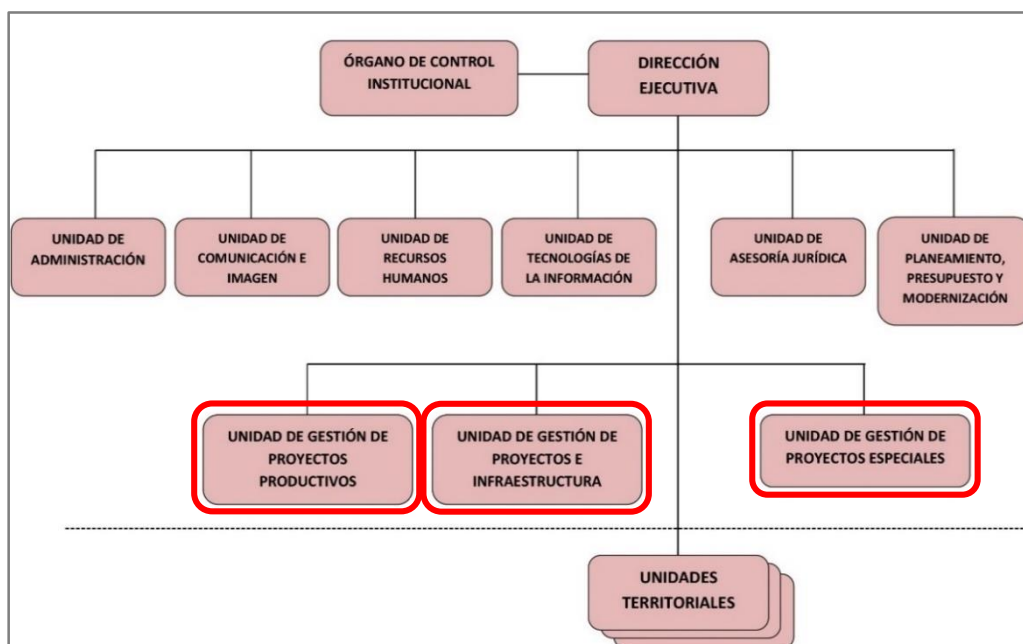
ÓRGANO DE CONTROL INSTITUCIONAL

DIRECCIÓN EJECUTIVA

UNIDAD DE ADMINISTRACIÓN

UNIDAD DE COMUNICACIÓN E IMAGEN

UNIDAD DE RECURSOS HUMANOS

UNIDAD DE TECNOLOGÍAS DE LA INFORMACIÓN

UNIDAD DE ASESORÍA JURÍDICA

UNIDAD DE PLANEAMIENTO, PRESUPUESTO Y MODERNIZACIÓN

UNIDAD DE GESTIÓN DE PROYECTOS PRODUCTIVOS

UNIDAD DE GESTIÓN DE PROYECTOS E INFRAESTRUCTURA

UNIDAD DE GESTIÓN DE PROYECTOS ESPECIALES

UNIDADES TERRITORIALES